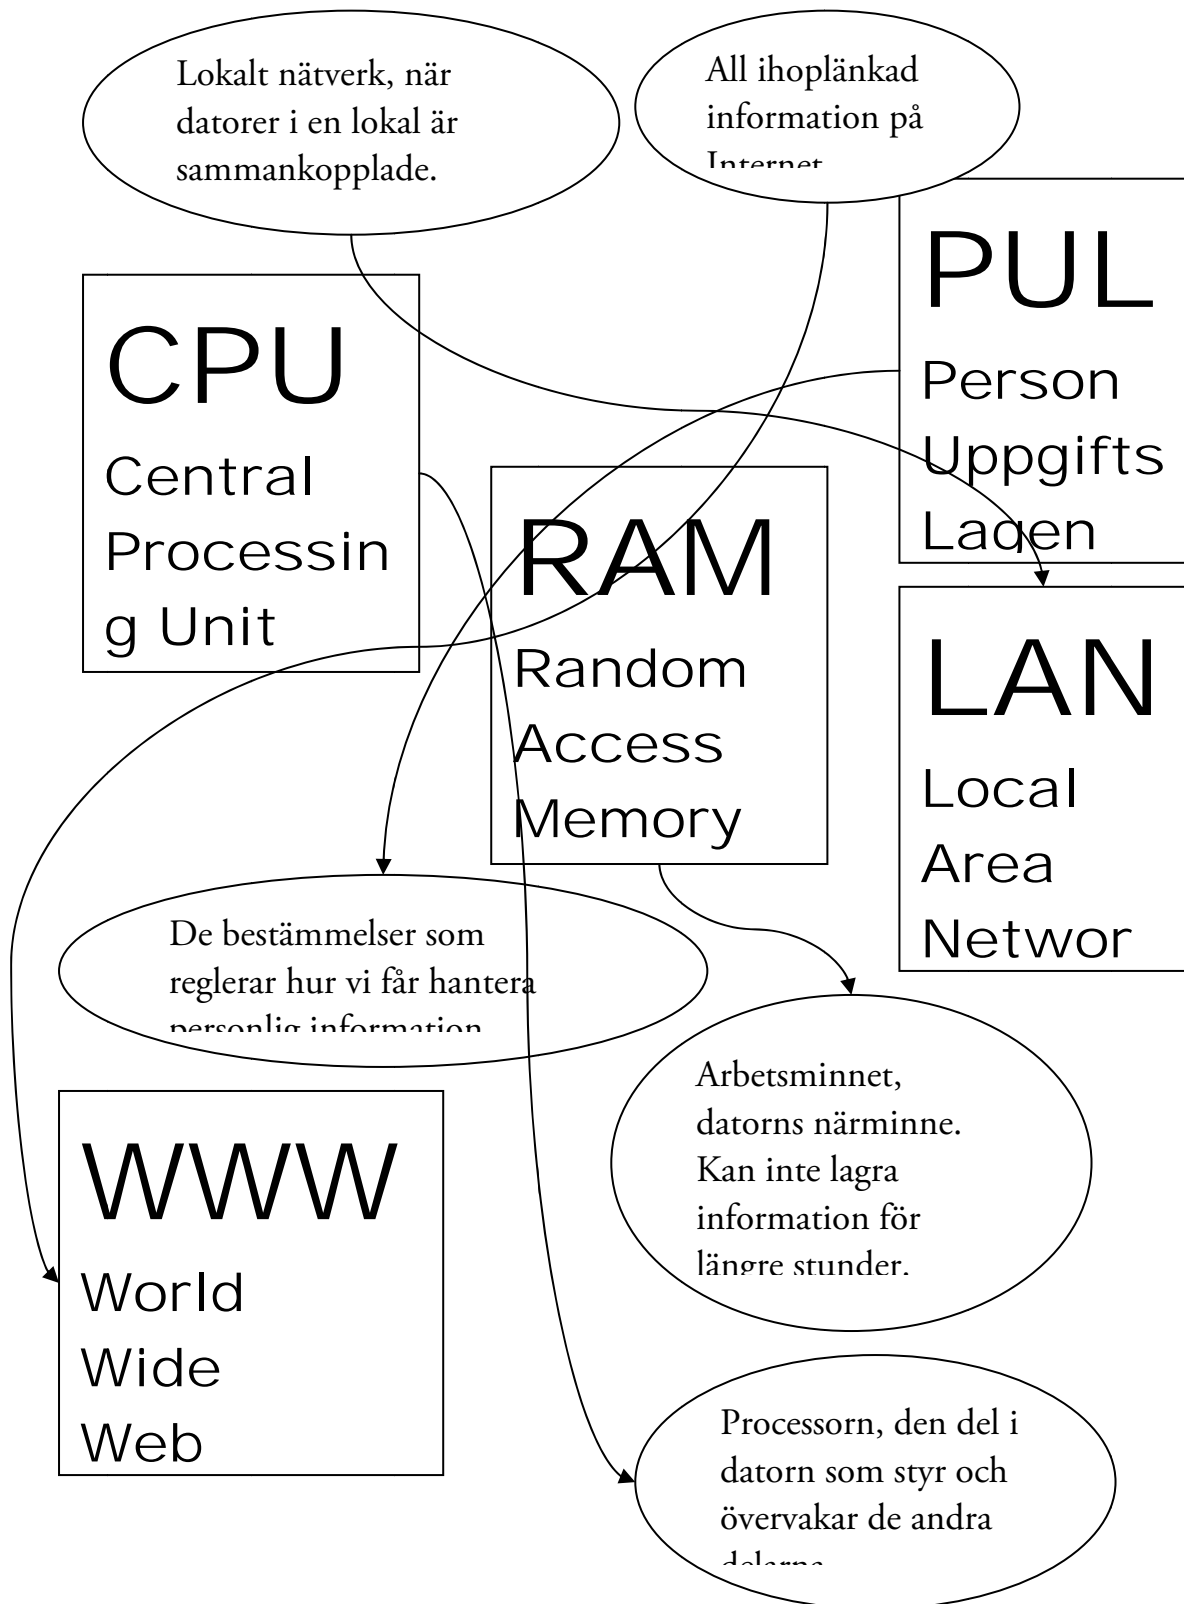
Lokalt nätverk, när datorer i en lokal är sammankopplade.

All ihoplänkad information på Internet

PUL
Person
Uppgifts
Lagen

CPU
Central
Processin
g Unit

RAM
Random
Access
Memory

LAN
Local
Area
Networ

De bestämmelser som reglerar hur vi får hantera personlig information

Arbetsminnet, datorns närminne. Kan inte lagra information för längre stunder.

WWW
World
Wide
Web

Processorn, den del i datorn som styr och övervakar de andra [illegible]